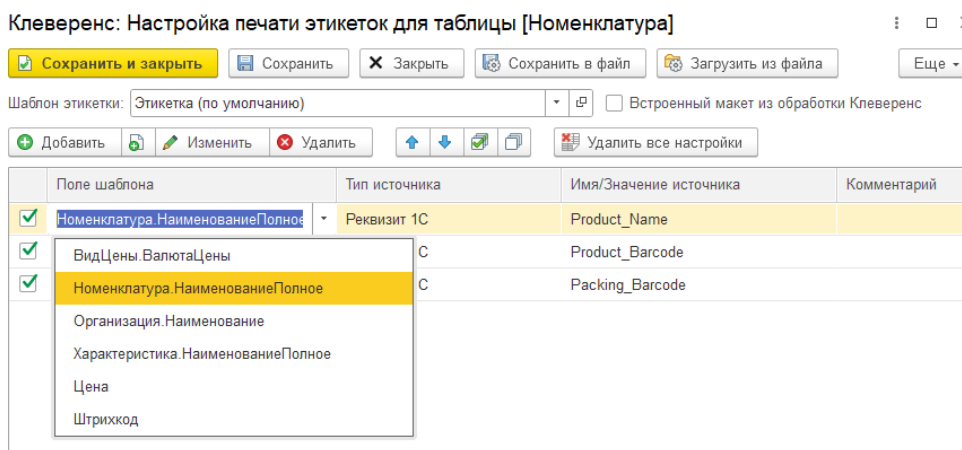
Клеверенс: Настройка печати этикеток для таблицы [Номенклатура]

Сохранить и закрыть | Сохранить | Закрыть | Сохранить в файл | Загрузить из файла | Еще

Шаблон этикетки: Этикетка (по умолчанию) | Встроенный макет из обработки Клеверенс

Добавить | Изменить | Удалить | Удалить все настройки

| | Поле шаблона | Тип источника | Имя/Значение источника | Комментарий |
|---|---|---|---|---|
| ☑ | Номенклатура.НаименованиеПолное | Реквизит 1С | Product_Name | |
| ☑ | | С | Product_Barcode | |
| ☑ | | С | Packing_Barcode | |

ВидЦены.ВалютаЦены
Номенклатура.НаименованиеПолное
Организация.Наименование
Характеристика.НаименованиеПолное
Цена
Штрихкод